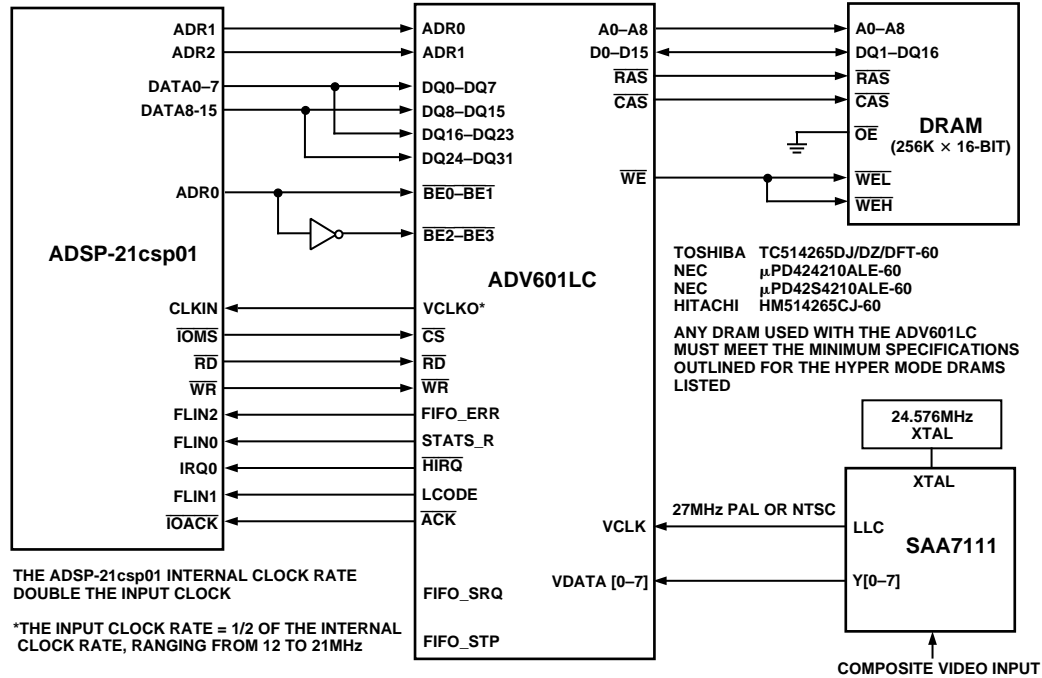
ADR1
ADR2
DATA0–7
DATA8-15
ADR0

ADSP-21csp01

CLKIN
$\overline{IOMS}$
$\overline{RD}$
$\overline{WR}$
FLIN2
FLIN0
IRQ0
FLIN1
$\overline{IOACK}$

ADR0
ADR1
DQ0–DQ7
DQ8–DQ15
DQ16–DQ23
DQ24–DQ31
$\overline{BE0–BE1}$
$\overline{BE2–BE3}$

ADV601LC

VCLKO*
$\overline{CS}$
$\overline{RD}$
$\overline{WR}$
FIFO_ERR
STATS_R
$\overline{HIRQ}$
LCODE
$\overline{ACK}$
FIFO_SRQ
FIFO_STP

A0–A8
D0–D15
$\overline{RAS}$
$\overline{CAS}$
$\overline{WE}$
VCLK
VDATA [0–7]

A0–A8
DQ1–DQ16
$\overline{RAS}$
$\overline{CAS}$
$\overline{OE}$
$\overline{WEL}$
$\overline{WEH}$

DRAM
(256K × 16-BIT)

TOSHIBA TC514265DJ/DZ/DFT-60
NEC µPD424210ALE-60
NEC µPD42S4210ALE-60
HITACHI HM514265CJ-60

ANY DRAM USED WITH THE ADV601LC MUST MEET THE MINIMUM SPECIFICATIONS OUTLINED FOR THE HYPER MODE DRAMS LISTED

24.576MHz XTAL

XTAL
27MHz PAL OR NTSC
LLC
SAA7111
Y[0–7]

COMPOSITE VIDEO INPUT

THE ADSP-21csp01 INTERNAL CLOCK RATE DOUBLE THE INPUT CLOCK

*THE INPUT CLOCK RATE = 1/2 OF THE INTERNAL CLOCK RATE, RANGING FROM 12 TO 21MHz